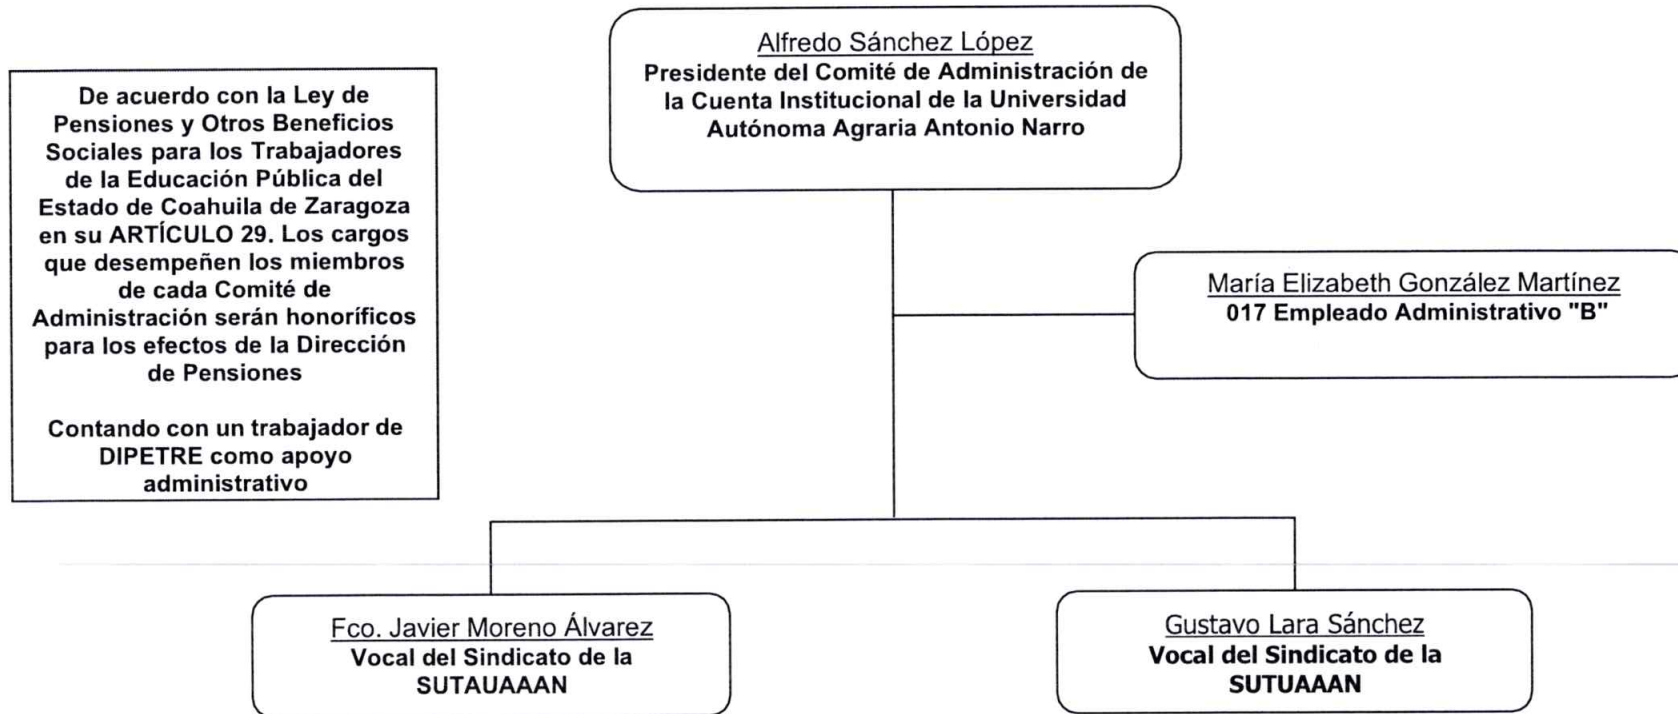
De acuerdo con la Ley de Pensiones y Otros Beneficios Sociales para los Trabajadores de la Educación Pública del Estado de Coahuila de Zaragoza en su ARTÍCULO 29. Los cargos que desempeñen los miembros de cada Comité de Administración serán honoríficos para los efectos de la Dirección de Pensiones

Contando con un trabajador de DIPETRE como apoyo administrativo

Alfredo Sánchez López
Presidente del Comité de Administración de la Cuenta Institucional de la Universidad Autónoma Agraria Antonio Narro

María Elizabeth González Martínez
017 Empleado Administrativo "B"

Fco. Javier Moreno Álvarez
Vocal del Sindicato de la SUTAUAAAN

Gustavo Lara Sánchez
Vocal del Sindicato de la SUTUAAAN